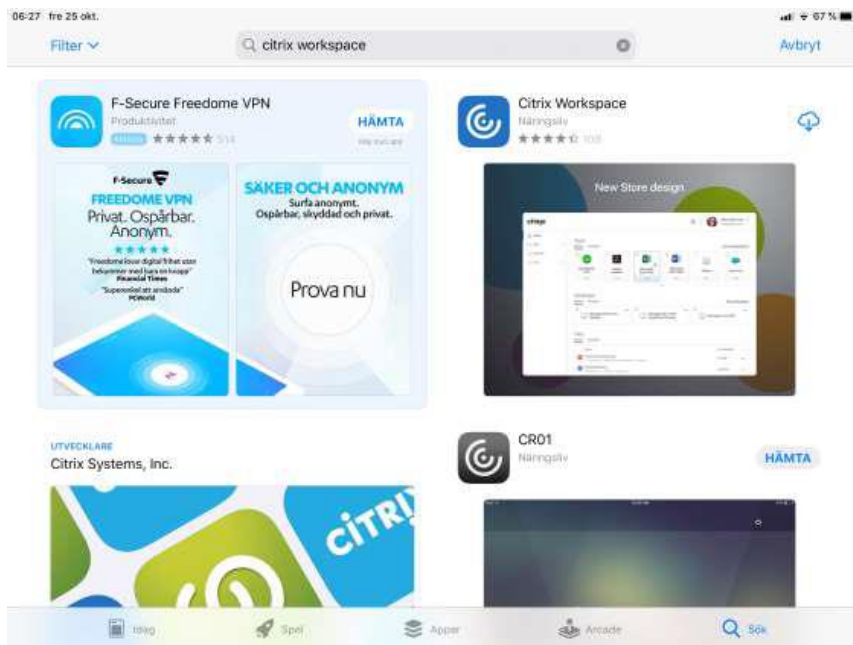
06:27 fre 25 okt.

67 %

Filter

citrix workspace

Avbryt

F-Secure Freedome VPN
Produktivitet
★★★★★ 514

HÄMTA

F-Secure
FREEDOME VPN
Privat. Ospårbar. Anonym.
★★★★★
"Freedome lovar digital frihet utan bekymmer med bara en knapp"
Financial Times
"Supersmidigt att använda"
PCWorld

SÄKER OCH ANONYM
Surfa anonymt.
Ospårbar, skyddad och privat.

Prova nu

Citrix Workspace
Näringsliv
★★★★☆ 103

New Store design

UTVECKLARE
Citrix Systems, Inc.

CITRI

CR01
Näringsliv

HÄMTA

Idag
Spel
Appar
Arcade
Sök